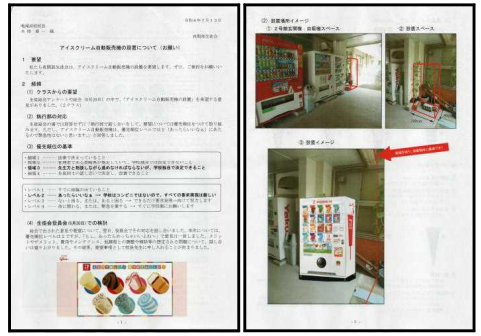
令和4年2月15日

アイスクリーム自動販売機の設置について（お願い）

1 要望

2 経緯

(1) クラスからの要望

(2) 執行部の対応

(3) 優先順位の基準

(4) 生徒会役員会 での検討

-1-

② 設置場所イメージ

① 2号館玄関横　自販機スペース

② 設置スペース

③ 設置イメージ

-2-